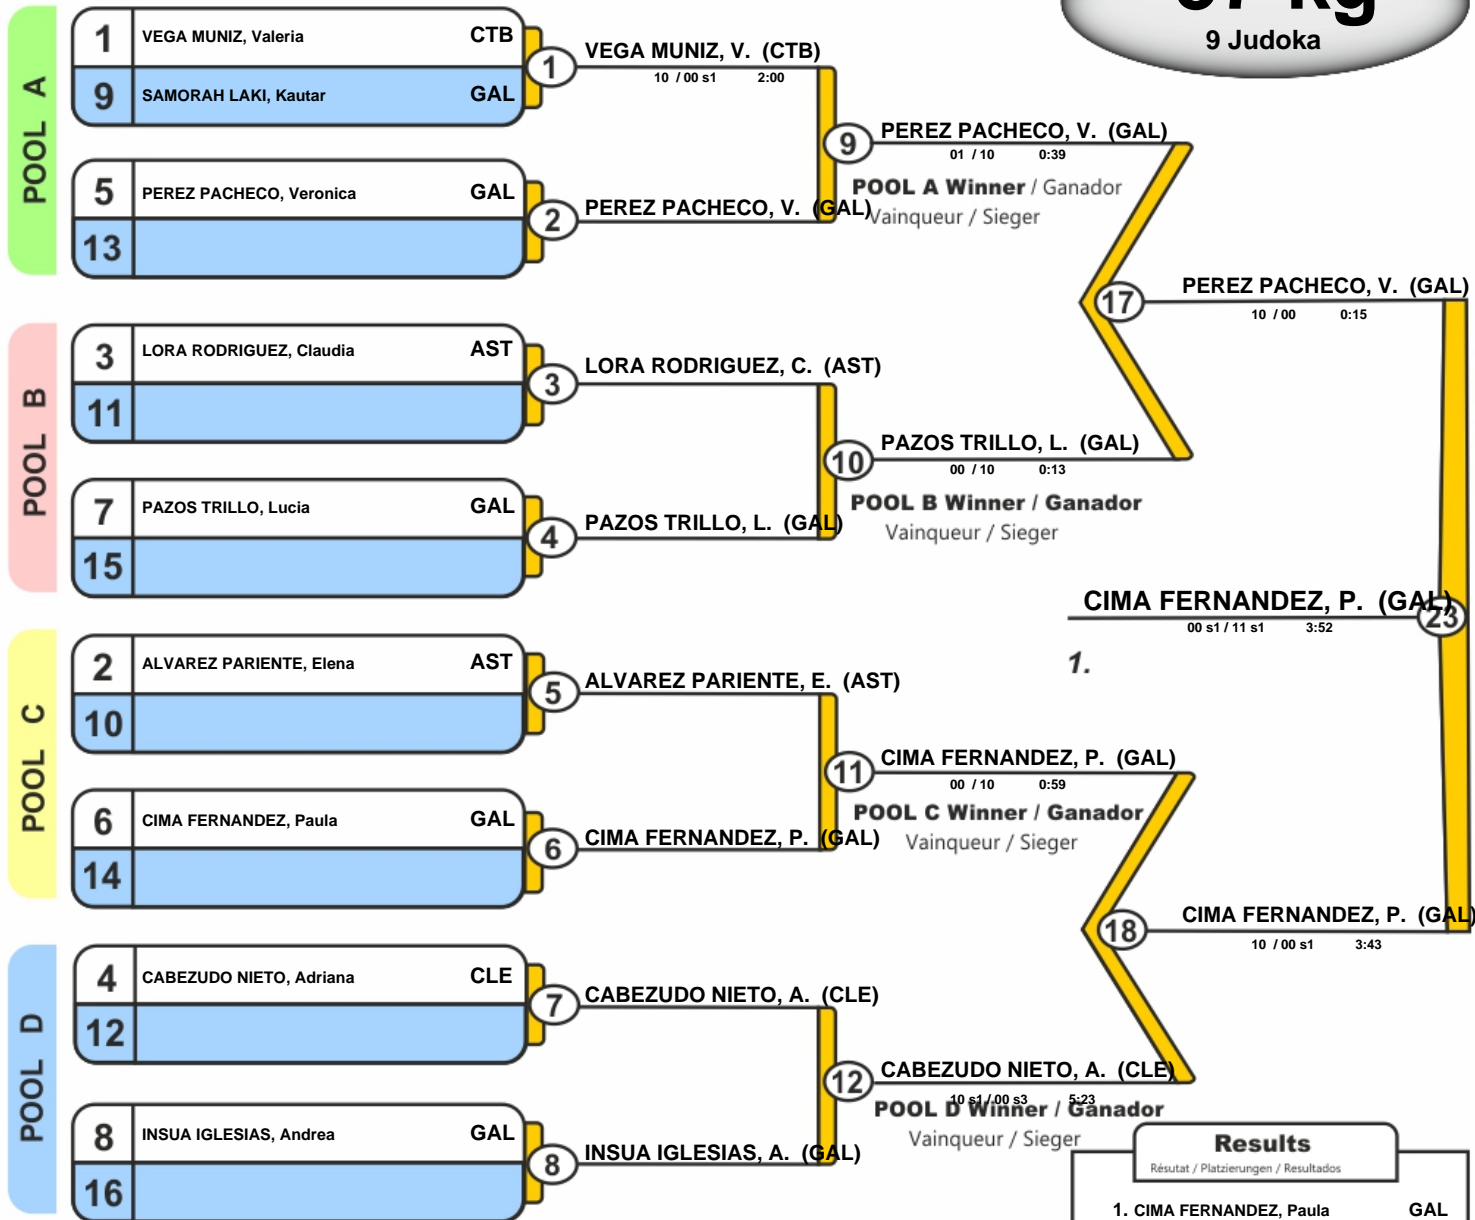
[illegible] Kg
9 Judoka

POOL A
1 VEGA MUNIZ, Valeria CTB
9 SAMORAH LAKI, Kautar GAL
5 PEREZ PACHECO, Veronica GAL
13

1 VEGA MUNIZ, V. (CTB)
10 / 00 s1 2:00
2 PEREZ PACHECO, V. (GAL)
9 PEREZ PACHECO, V. (GAL)
01 / 10 0:39
POOL A Winner / Ganador
Vainqueur / Sieger

POOL B
3 LORA RODRIGUEZ, Claudia AST
11
7 PAZOS TRILLO, Lucia GAL
15

3 LORA RODRIGUEZ, C. (AST)
4 PAZOS TRILLO, L. (GAL)
10 PAZOS TRILLO, L. (GAL)
00 / 10 0:13
POOL B Winner / Ganador
Vainqueur / Sieger

17 PEREZ PACHECO, V. (GAL)
10 / 00 0:15

CIMA FERNANDEZ, P. (GAL) 23
00 s1 / 11 s1 3:52
1.

POOL C
2 ALVAREZ PARIENTE, Elena AST
10
6 CIMA FERNANDEZ, Paula GAL
14

5 ALVAREZ PARIENTE, E. (AST)
6 CIMA FERNANDEZ, P. (GAL)
11 CIMA FERNANDEZ, P. (GAL)
00 / 10 0:59
POOL C Winner / Ganador
Vainqueur / Sieger

18 CIMA FERNANDEZ, P. (GAL)
10 / 00 s1 3:43

POOL D
4 CABEZUDO NIETO, Adriana CLE
12
8 INSUA IGLESIAS, Andrea GAL
16

7 CABEZUDO NIETO, A. (CLE)
8 INSUA IGLESIAS, A. (GAL)
12 CABEZUDO NIETO, A. (CLE)
10 s1 / 00 s3 5:23
POOL D Winner / Ganador
Vainqueur / Sieger

Results
Résutat / Platzierungen / Resultados
1. CIMA FERNANDEZ, Paula GAL